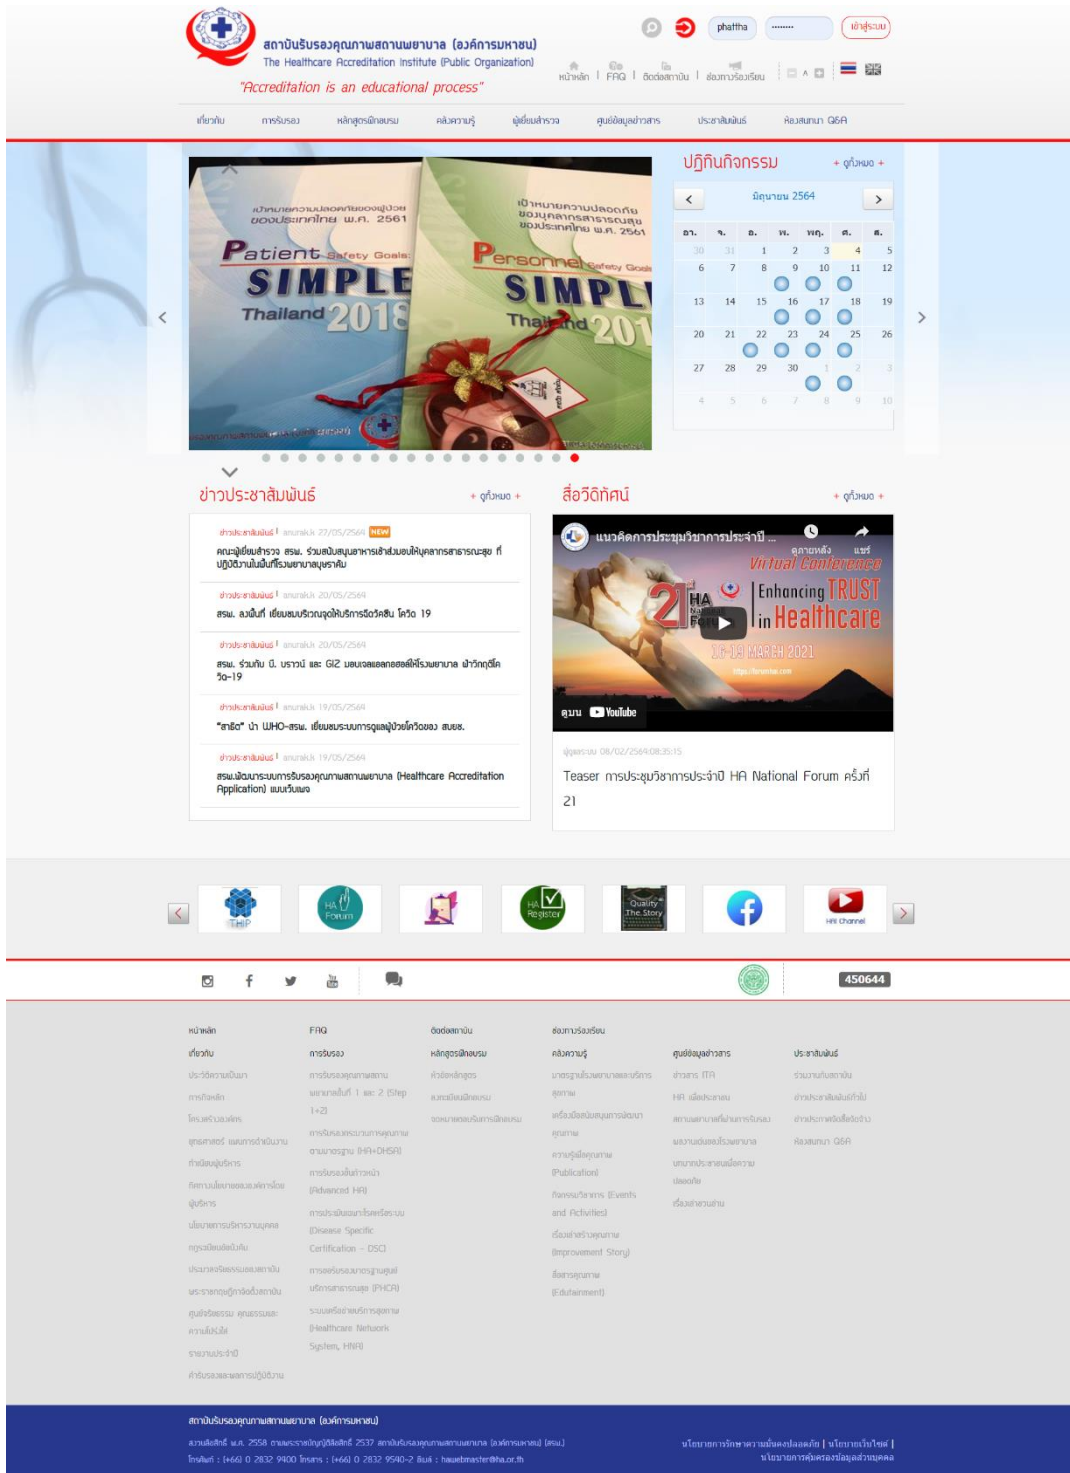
สถาบันรับรองคุณภาพสถานพยาบาล (องค์การมหาชน)
The Healthcare Accreditation Institute (Public Organization)
"Accreditation is an educational process"

phattha
เข้าสู่ระบบ

หน้าหลัก | FAQ | ติดต่อสถาบัน | ช่องทางร้องเรียน

เกี่ยวกับ การรับรอง หลักสูตรฝึกอบรม คลังความรู้ ผู้เยี่ยมสำรวจ ศูนย์ข้อมูลข่าวสาร ประชาสัมพันธ์ ห้องสนทนา Q&A

เป้าหมายความปลอดภัยของผู้ป่วยของประเทศไทย พ.ศ. 2561
Patient Safety Goals: SIMPLE Thailand 2018

เป้าหมายความปลอดภัยของบุคลากรสาธารณสุขของประเทศไทย พ.ศ. 2561
Personnel Safety Goals: SIMPLE Thailand 2018

ปฏิทินกิจกรรม
+ ดูทั้งหมด +

มิถุนายน 2564

| อา. | จ. | อ. | พ. | พฤ. | ศ. | ส. |
|---|---|---|---|---|---|---|
| 30 | 31 | 1 | 2 | 3 | 4 | 5 |
| 6 | 7 | 8 | 9 | 10 | 11 | 12 |
| 13 | 14 | 15 | 16 | 17 | 18 | 19 |
| 20 | 21 | 22 | 23 | 24 | 25 | 26 |
| 27 | 28 | 29 | 30 | 1 | 2 | 3 |
| 4 | 5 | 6 | 7 | 8 | 9 | 10 |

ข่าวประชาสัมพันธ์
+ ดูทั้งหมด +

ข่าวประชาสัมพันธ์ | ลงเมื่อ 27/05/2564 NEW
คณะผู้เยี่ยมสำรวจ สรพ. ร่วมสนับสนุนอาหารเข้าส่งมอบให้บุคลากรสาธารณสุข ที่ปฏิบัติงานในพื้นที่โรงพยาบาลบุษราคัม

ข่าวประชาสัมพันธ์ | ลงเมื่อ 20/05/2564
สรพ. ลงพื้นที่ เยี่ยมชมบริเวณจุดให้บริการฉีดวัคซีน โควิด 19

ข่าวประชาสัมพันธ์ | ลงเมื่อ 20/05/2564
สรพ. ร่วมกับ บี. บราวน์ และ GIZ มอบเจลแอลกอฮอล์ให้โรงพยาบาล ฝ่าวิกฤติโควิด-19

ข่าวประชาสัมพันธ์ | ลงเมื่อ 19/05/2564
"สาธิต" นำ WHO-สรพ. เยี่ยมชมระบบการดูแลผู้ป่วยโควิดของ สบยช.

ข่าวประชาสัมพันธ์ | ลงเมื่อ 19/05/2564
สรพ.พัฒนาระบบการรับรองคุณภาพสถานพยาบาล (Healthcare Accreditation Application) แบบเว็บเพจ

สื่อวีดิทัศน์
+ ดูทั้งหมด +

แนวคิดการประชุมวิชาการประจำปี ...
ดูภายหลัง แชร์
Virtual Conference
21 HA National Forum
Enhancing TRUST in Healthcare
16-19 MARCH 2021
ดูบน YouTube

ผู้ดูแลระบบ 08/02/2564 08:35:15
Teaser การประชุมวิชาการประจำปี HA National Forum ครั้งที่ 21

THIP
HA Forum
HA Register
Quality The Story
HA Channel

450644

หน้าหลัก
เกี่ยวกับ
ประวัติความเป็นมา
การก่อตั้ง
โครงสร้างองค์กร
ยุทธศาสตร์ แผนการดำเนินงาน
ทำเนียบผู้บริหาร
ทิศทางนโยบายของคณะกรรมการและผู้บริหาร
นโยบายการบริหารงานบุคคล
กฎระเบียบและข้อบังคับ
ประมวลจริยธรรมของสถาบัน
พระราชกฤษฎีกาจัดตั้งสถาบัน
คู่มือจริยธรรม คุณธรรมและความซื่อสัตย์
รายงานประจำปี
คำรับรองและผลการปฏิบัติงาน

FAQ
การรับรอง
การรับรองคุณภาพสถานพยาบาลขั้นที่ 1 และ 2 (Step 1-2)
การรับรองกระบวนการคุณภาพตามมาตรฐาน (HA+DHSA)
การรับรองขั้นก้าวหน้า (Advanced HA)
การรับรองเฉพาะโรคหรือระบบ (Disease Specific Certification - DSC)
การรับรองระบบคุณภาพหน่วยบริการสาธารณสุข (PHCA)
ระบบเครือข่ายบริการสุขภาพ (Healthcare Network System, HNA)

ติดต่อสถาบัน
หลักสูตรฝึกอบรม
หัวข้อหลักสูตร
ปฏิทินฝึกอบรม
ระบบลงทะเบียนบริการฝึกอบรม

ช่องทางร้องเรียน
คลังความรู้
มาตรฐานโรงพยาบาลและบริการสุขภาพ
เครื่องมือพัฒนาคุณภาพ
ความรู้เพื่อคุณภาพ (Publication)
กิจกรรมวิชาการ (Events and Activities)
เรื่องเล่าเร้าพลังคุณภาพ (Improvement Story)
สื่อสารคุณภาพ (Edutainment)

ศูนย์ข้อมูลข่าวสาร
ข่าวสาร ITA
HA เพื่อประชาชน
สถานพยาบาลที่ผ่านการรับรอง
ผลงานเด่นของโรงพยาบาล
ประกาศประชาสัมพันธ์
เรื่องน่าสนใจ

ประชาสัมพันธ์
ร่วมงานกับสถาบัน
ข่าวประชาสัมพันธ์
ข่าวประกวดราคาจัดซื้อจัดจ้าง
ห้องสนทนา Q&A

สถาบันรับรองคุณภาพสถานพยาบาล (องค์การมหาชน)
สงวนลิขสิทธิ์ พ.ศ. 2558 ตามพระราชบัญญัติลิขสิทธิ์ 2537 สถาบันรับรองคุณภาพสถานพยาบาล (องค์การมหาชน) (สรพ.)
โทรศัพท์ : (+66) 0 2832 9400 โทรสาร : (+66) 0 2832 9540-2 อีเมล์ : hawebmaster@ha.or.th
นโยบายการรักษาความมั่นคงปลอดภัย | นโยบายเว็บไซต์ | นโยบายการคุ้มครองข้อมูลส่วนบุคคล